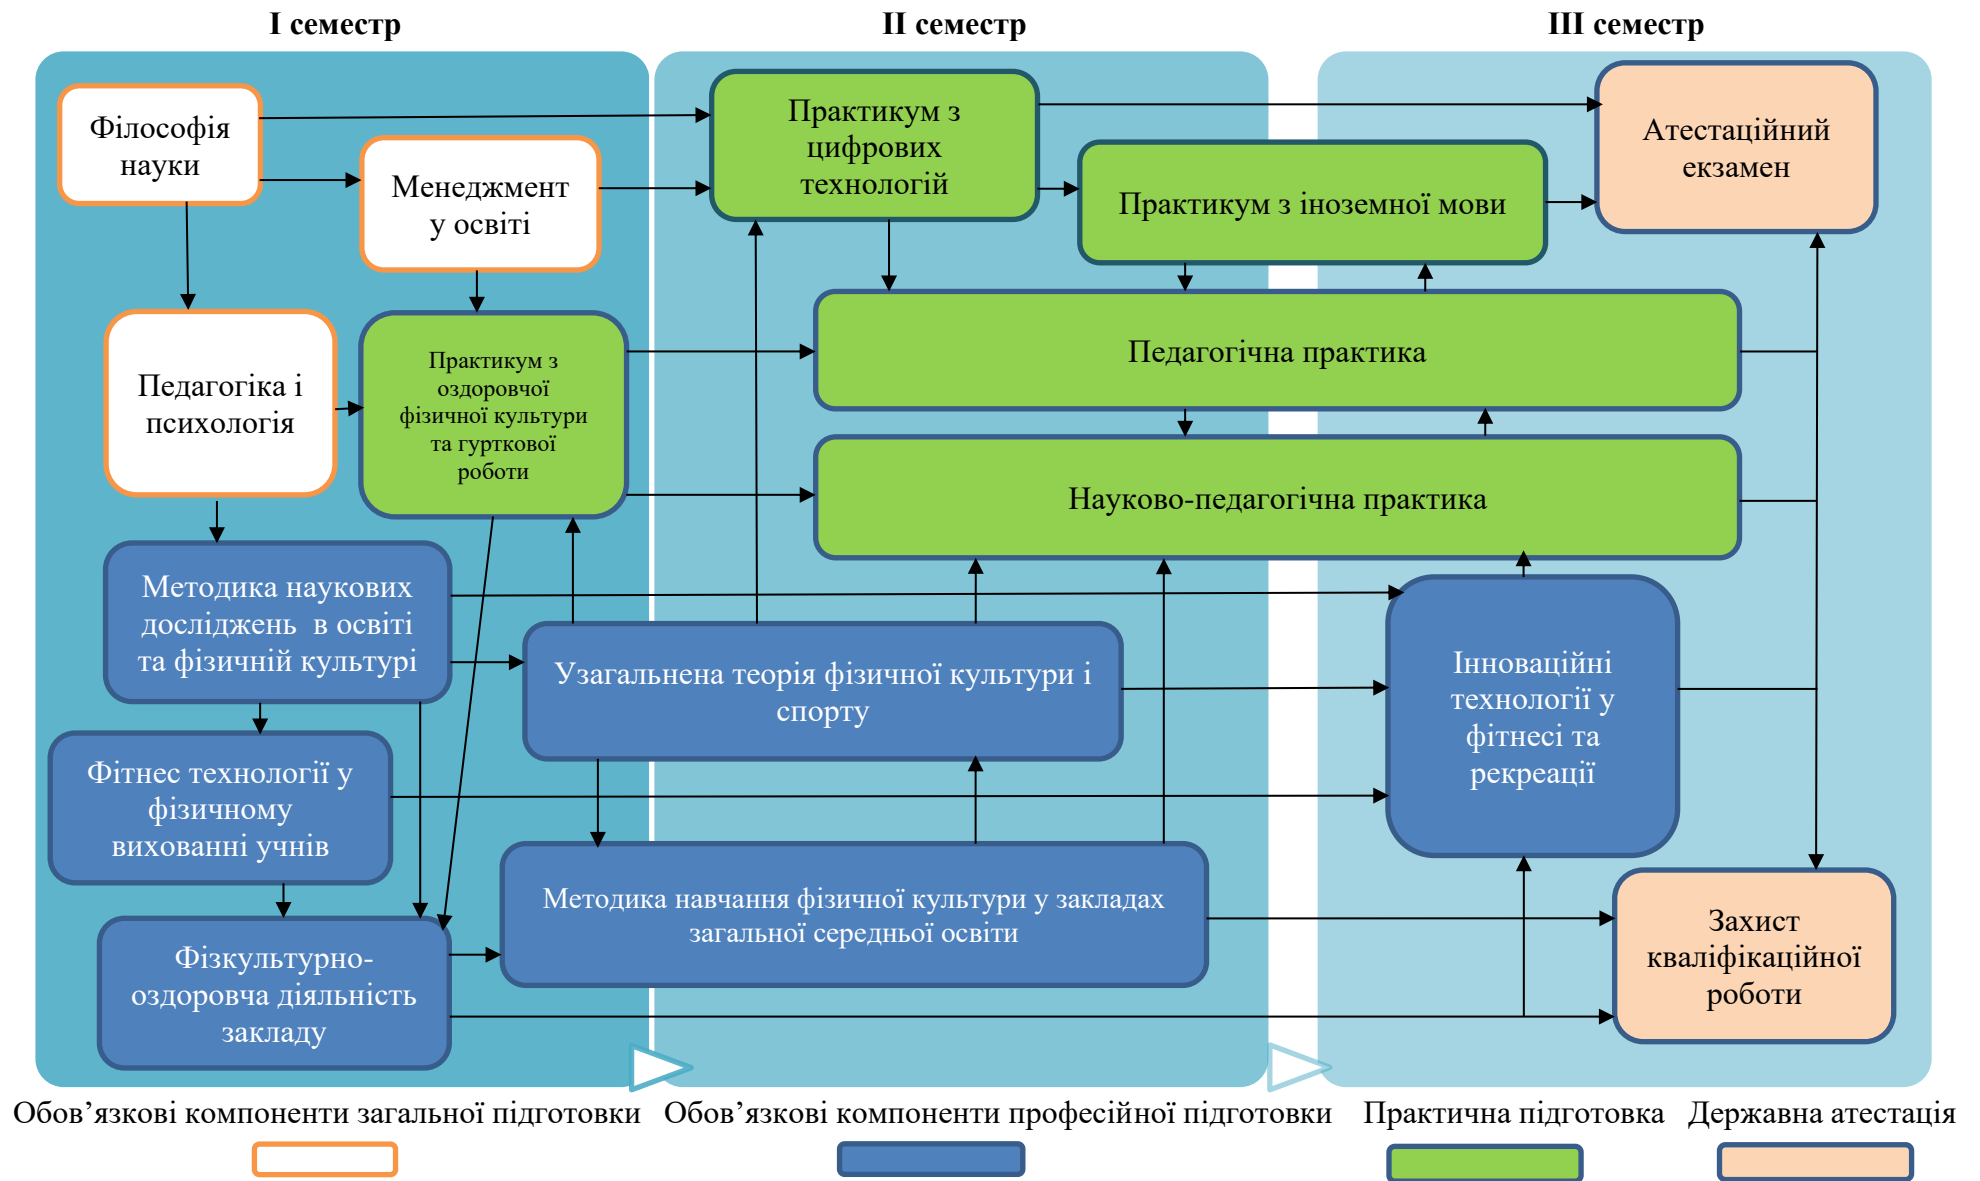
I семестр

II семестр

III семестр

Філософія науки

Менеджмент у освіті

Практикум з цифрових технологій

Практикум з іноземної мови

Атестаційний екзамен

Педагогіка і психологія

Практикум з оздоровчої фізичної культури та гурткової роботи

Педагогічна практика

Науково-педагогічна практика

Методика наукових досліджень в освіті та фізичній культурі

Узагальнена теорія фізичної культури і спорту

Інноваційні технології у фітнесі та рекреації

Фітнес технології у фізичному вихованні учнів

Методика навчання фізичної культури у закладах загальної середньої освіти

Фізкультурно-оздоровча діяльність закладу

Захист кваліфікаційної роботи

Обов’язкові компоненти загальної підготовки

Обов’язкові компоненти професійної підготовки

Практична підготовка

Державна атестація